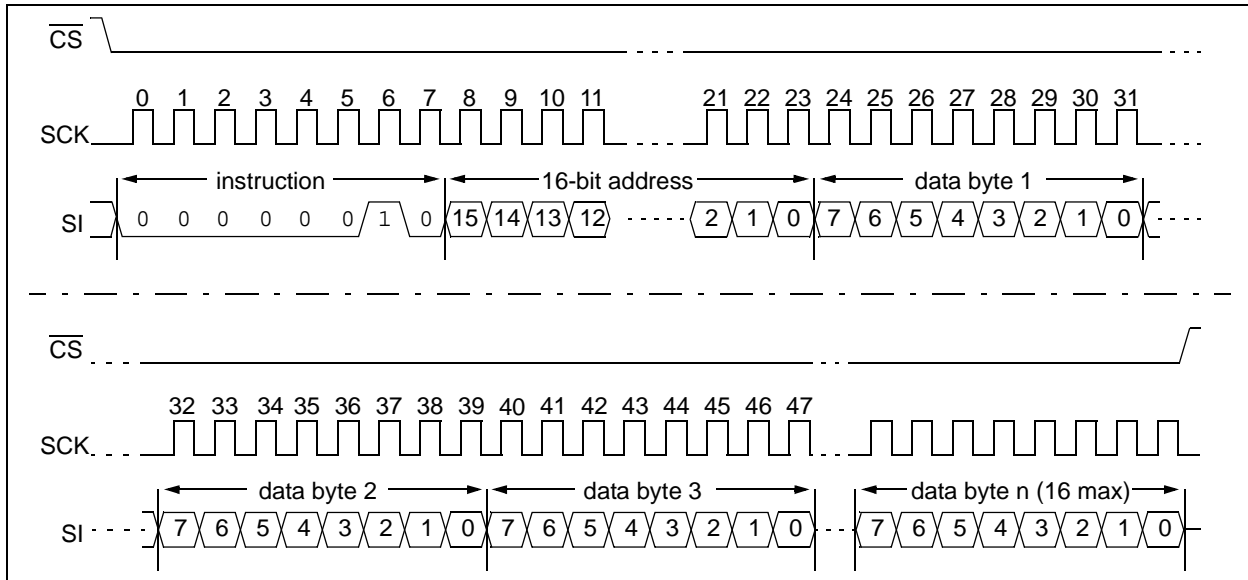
$\overline{CS}$

0 1 2 3 4 5 6 7 8 9 10 11 21 22 23 24 25 26 27 28 29 30 31

SCK

instruction

16-bit address

data byte 1

SI 0 0 0 0 0 0 1 0 15 14 13 12 2 1 0 7 6 5 4 3 2 1 0

$\overline{CS}$

32 33 34 35 36 37 38 39 40 41 42 43 44 45 46 47

SCK

data byte 2

data byte 3

data byte n (16 max)

SI 7 6 5 4 3 2 1 0 7 6 5 4 3 2 1 0 7 6 5 4 3 2 1 0